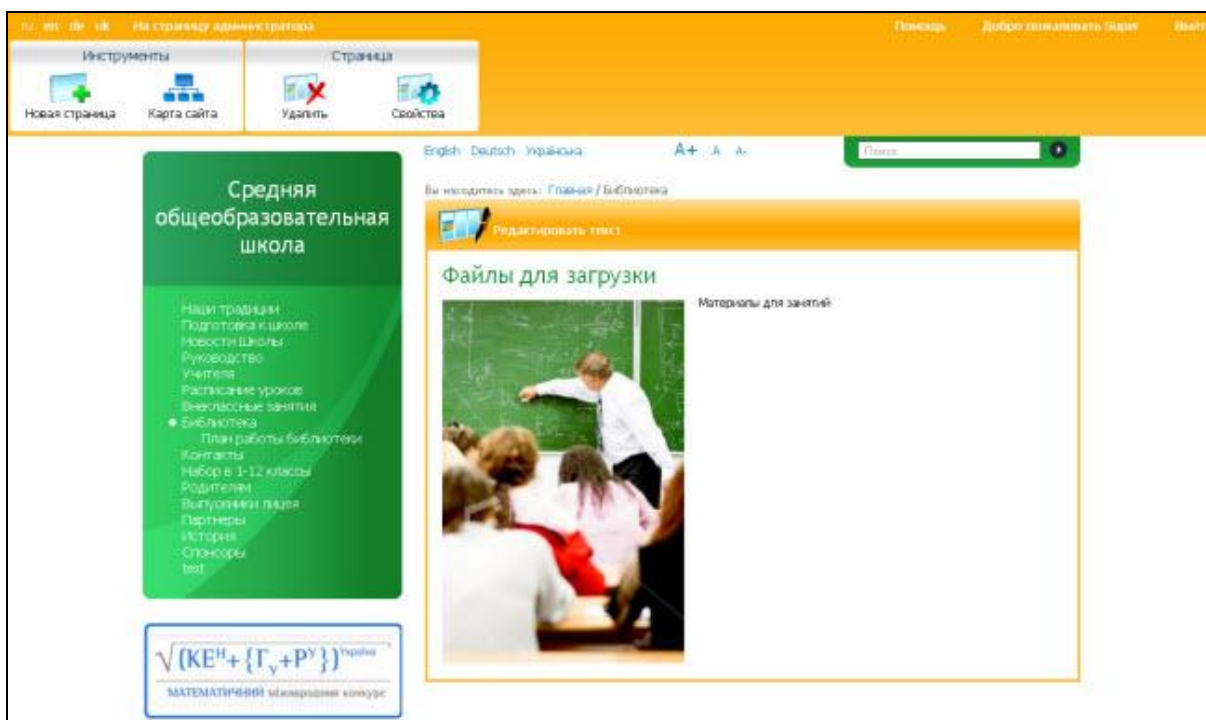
ru en de uk На страницу администратора

Помощь Добро пожаловать Super Выйти

Инструменты

Новая страница Карта сайта

Страница

Удалить Свойства

English Deutsch Українська

A+ A A-

Поиск

Средняя общеобразовательная школа

Вы находитесь здесь: Главная / Библиотека

Редактировать текст

Файлы для загрузки

Материалы для занятий

Наши традиции
Подготовка к школе
Новости Школы
Руководство
Учителя
Расписание уроков
Внеклассные занятия
Библиотека
План работы библиотеки
Контакты
Набор в 1-12 классы
Родителям
Выпускники лицея
Партнеры
История
Спонсоры
test

$\sqrt{(KE^{H}+\{\Gamma_{y}+P^{y}\})^{Україна}}$

МАТЕМАТИЧНИЙ міжнародний конкурс